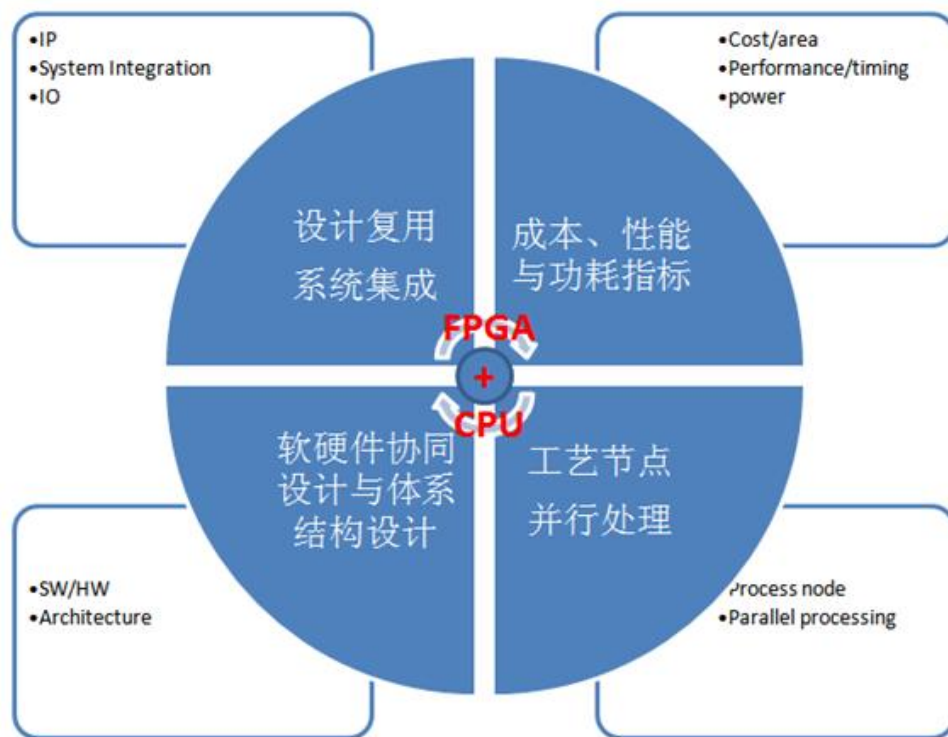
•IP
•System Integration
•IO

•Cost/area
•Performance/timing
•power

设计复用
系统集成

成本、性能
与功耗指标

FPGA
+
CPU

软硬件协同
设计与体系
结构设计

工艺节点
并行处理

•SW/HW
•Architecture

Process node
•Parallel processing